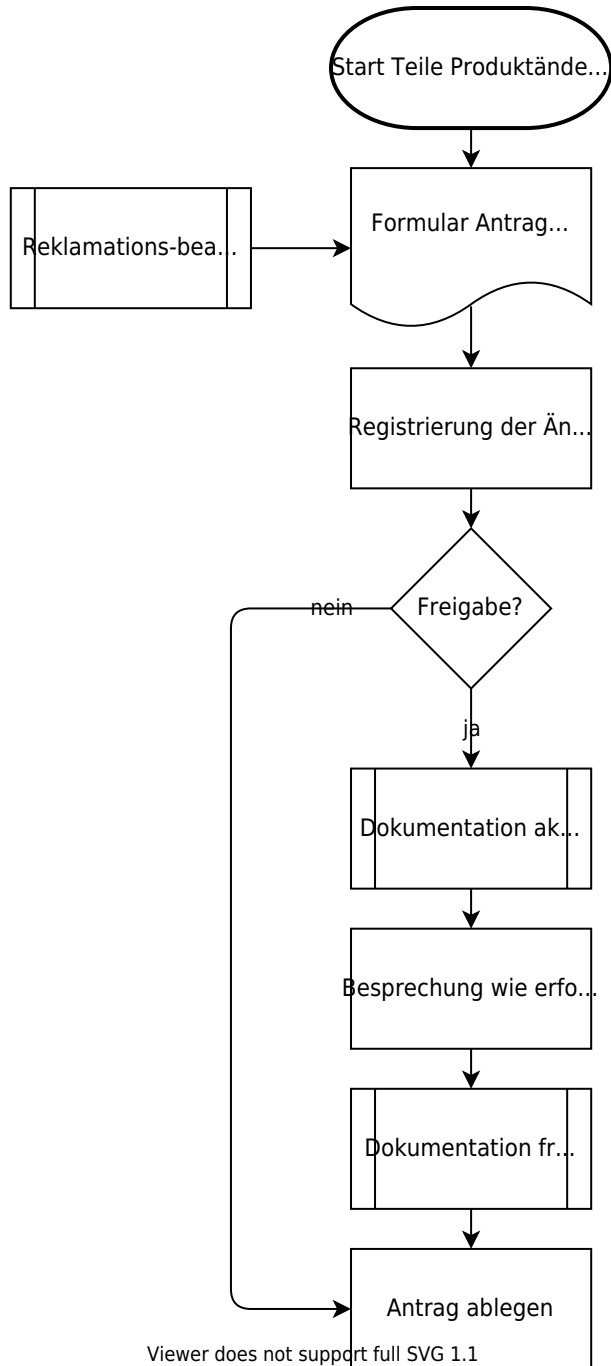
Start Teile Produktände...

Reklamations-bea...

Formular Antrag...

Registrierung der Än...

nein

Freigabe?

ja

Dokumentation ak...

Besprechung wie erfo...

Dokumentation fr...

Antrag ablegen

Viewer does not support full SVG 1.1